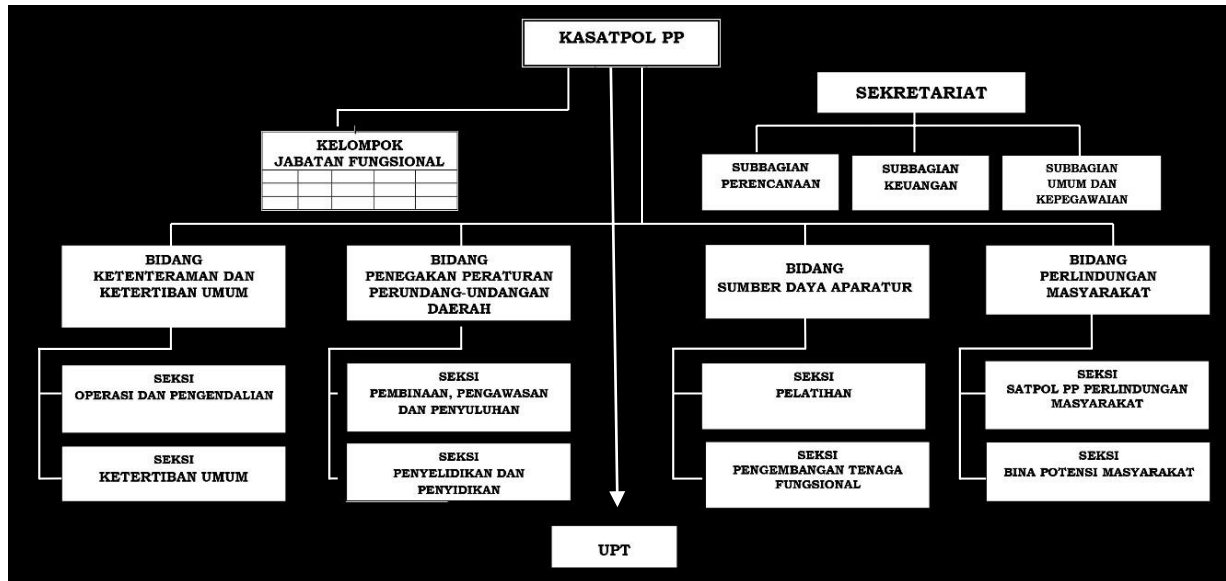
KASATPOL PP

SEKRETARIAT

KELOMPOK JABATAN FUNGSIONAL

SUBBAGIAN PERENCANAAN

SUBBAGIAN KEUANGAN

SUBBAGIAN UMUM DAN KEPEGAWAIAN

BIDANG KETENTERAMAN DAN KETERTIBAN UMUM

BIDANG PENEGAKAN PERATURAN PERUNDANG-UNDANGAN DAERAH

BIDANG SUMBER DAYA APARATUR

BIDANG PERLINDUNGAN MASYARAKAT

SEKSI OPERASI DAN PENGENDALIAN

SEKSI KETERTIBAN UMUM

SEKSI PEMBINAAN, PENGAWASAN DAN PENYULUHAN

SEKSI PENYELIDIKAN DAN PENYIDIKAN

SEKSI PELATIHAN

SEKSI PENGEMBANGAN TENAGA FUNGSIONAL

SEKSI SATPOL PP PERLINDUNGAN MASYARAKAT

SEKSI BINA POTENSI MASYARAKAT

UPT